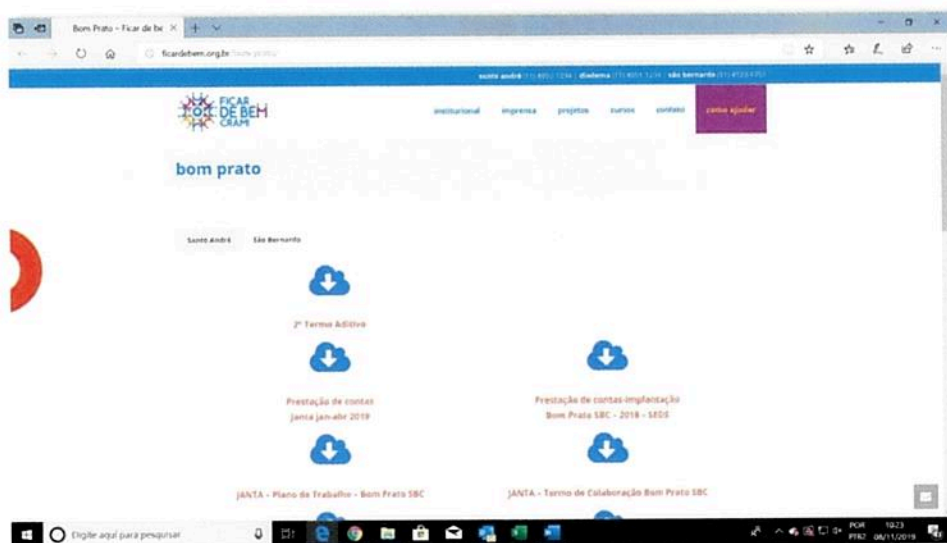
Bom Prato - Ficar de be ×

ficardebem.org.br/bom-prato/

santo andré (11) 4051-1234 | diadema (11) 4051-1234 | são bernardo (11) 4123-4751

FICAR DE BEM CRAMI

institucional imprensa projetos cursos contato como ajudar

bom prato

Santo André São Bernardo

2º Termo Aditivo

Prestação de contas Janta jan-abr 2019

Prestação de contas-implantação Bom Prato SBC - 2018 - SEDS

JANTA - Plano de Trabalho - Bom Prato SBC

JANTA - Termo de Colaboração Bom Prato SBC

Digite aqui para pesquisar

POR PTB2 10:23 08/11/2019